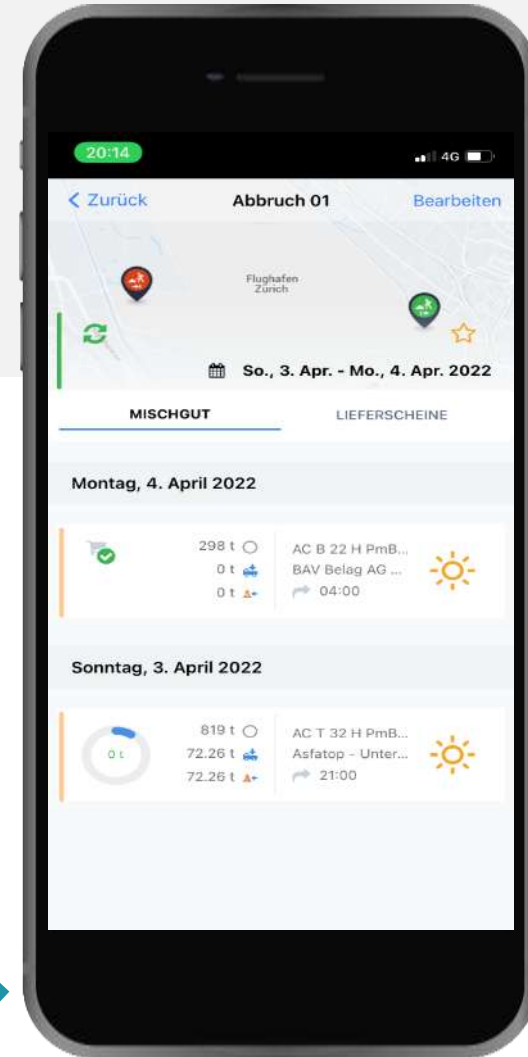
20:14
4G

< Zurück Abbruch 01 Bearbeiten

Flughafen Zürich

So., 3. Apr. - Mo., 4. Apr. 2022

MISCHGUT LIEFERSCHEINE

Montag, 4. April 2022

298 t
0 t
0 t

AC B 22 H PmB...
BAV Belag AG ...
04:00

Sonntag, 3. April 2022

0 t

819 t
72.26 t
72.26 t

AC T 32 H PmB...
Asfatop - Unter...
21:00